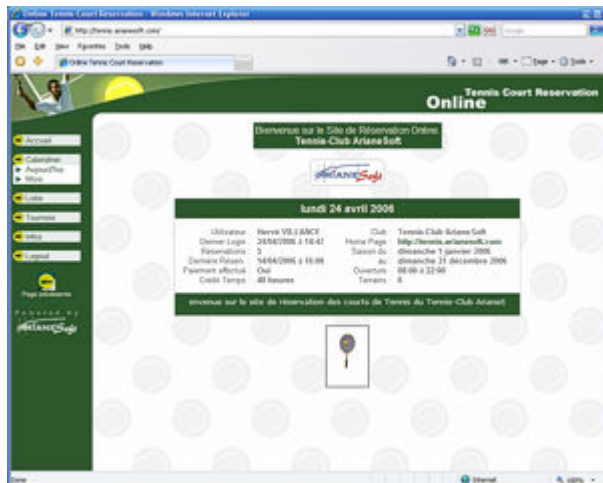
Online Tennis Court Reservation - Windows Internet Explorer

http://tennis.arianesoft.com/

File Edit View Favorites Tools Help

Online Tennis Court Reservation

Page Tools

Online Tennis Court Reservation

Accueil

Calendrier

Aujourd'hui

Mois

Liste

Tournois

Infos

Logout

Page precedente

Powered by ArianeSoft

Bienvenue sur le Site de Réservation Online
Tennis-Club ArianeSoft

ArianeSoft

lundi 24 avril 2006

| | | | |
|---|---|---|---|
| Utilisateur | Hervé VILLANCE | Club | Tennis Club ArianeSoft |
| Dernier Login | 24/04/2006 à 16:41 | Home Page | http://tennis.arianesoft.com |
| Réservations | 3 | Saison du | dimanche 1 janvier 2006 |
| Dernière Réserv. | 14/04/2006 à 16:00 | au | dimanche 31 décembre 2006 |
| Paiement effectué | Oui | Ouverture | 08:00 à 22:00 |
| Crédit Temps | 40 heures | Terrains | 4 |

Bienvenue sur le site de réservation des courts de Tennis du Tennis-Club ArianeSoft

Done

Internet

100%